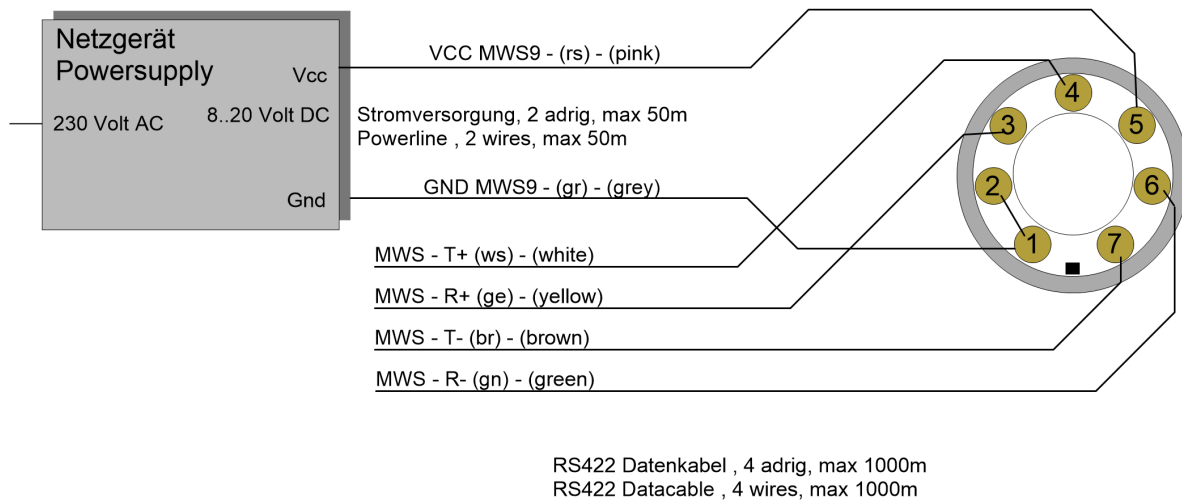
Netzgerät
Powersupply
Vcc
230 Volt AC
8..20 Volt DC
Gnd

VCC MWS9 - (rs) - (pink)

Stromversorgung, 2 adrig, max 50m
Powerline , 2 wires, max 50m

GND MWS9 - (gr) - (grey)

MWS - T+ (ws) - (white)

MWS - R+ (ge) - (yellow)

MWS - T- (br) - (brown)

MWS - R- (gn) - (green)

4
3
5
2
6
1
7

RS422 Datenkabel , 4 adrig, max 1000m
RS422 Datacable , 4 wires, max 1000m